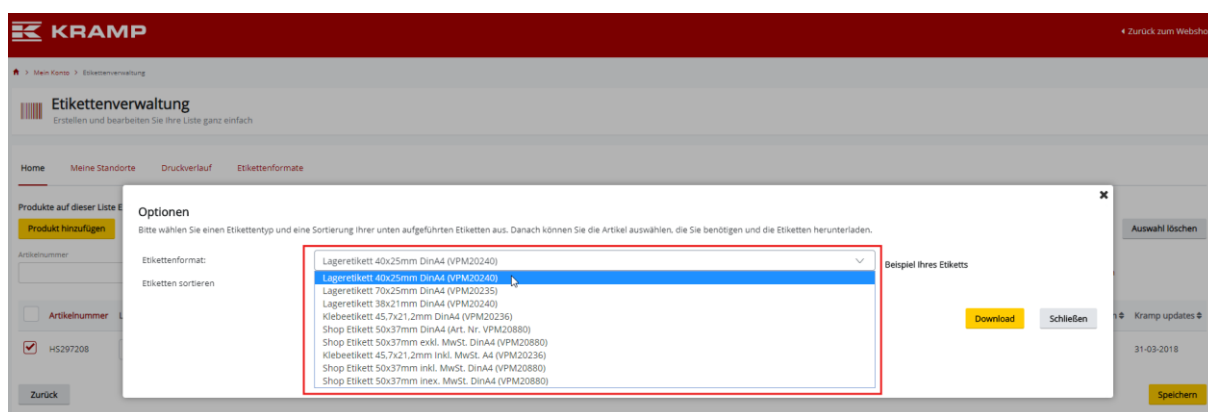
KRAMP

◂ Zurück zum Websho

Mein Kamp > Etikettenverwaltung

Etikettenverwaltung
Erstellen und bearbeiten Sie Ihre Liste ganz einfach

Home Meine Standorte Druckverlauf Etikettenformate

Produkte auf dieser Liste E

Produkt hinzufügen

Artikelnummer

Artikelnummer L

HS297208

Zurück

Auswahl löschen

n ⇕ Kramp updates ⇕

31-03-2018

Speichern

×

Optionen

Bitte wählen Sie einen Etikettentyp und eine Sortierung Ihrer unten aufgeführten Etiketten aus. Danach können Sie die Artikel auswählen, die Sie benötigen und die Etiketten herunterladen.

Etikettenformat:

Lageretikett 40x25mm DinA4 (VPM20240)

Beispiel Ihres Etiketts

Etiketten sortieren

Lageretikett 40x25mm DinA4 (VPM20240)
Lageretikett 70x25mm DinA4 (VPM20235)
Lageretikett 38x21mm DinA4 (VPM20240)
Klebeetikett 45,7x21,2mm DinA4 (VPM20236)
Shop Etikett 50x37mm DinA4 (Art. Nr. VPM20880)
Shop Etikett 50x37mm exkl. MwSt. DinA4 (VPM20880)
Klebeetikett 45,7x21,2mm Inkl. MwSt. A4 (VPM20236)
Shop Etikett 50x37mm inkl. MwSt. DinA4 (VPM20880)
Shop Etikett 50x37mm inex. MwSt. DinA4 (VPM20880)

Download

Schließen